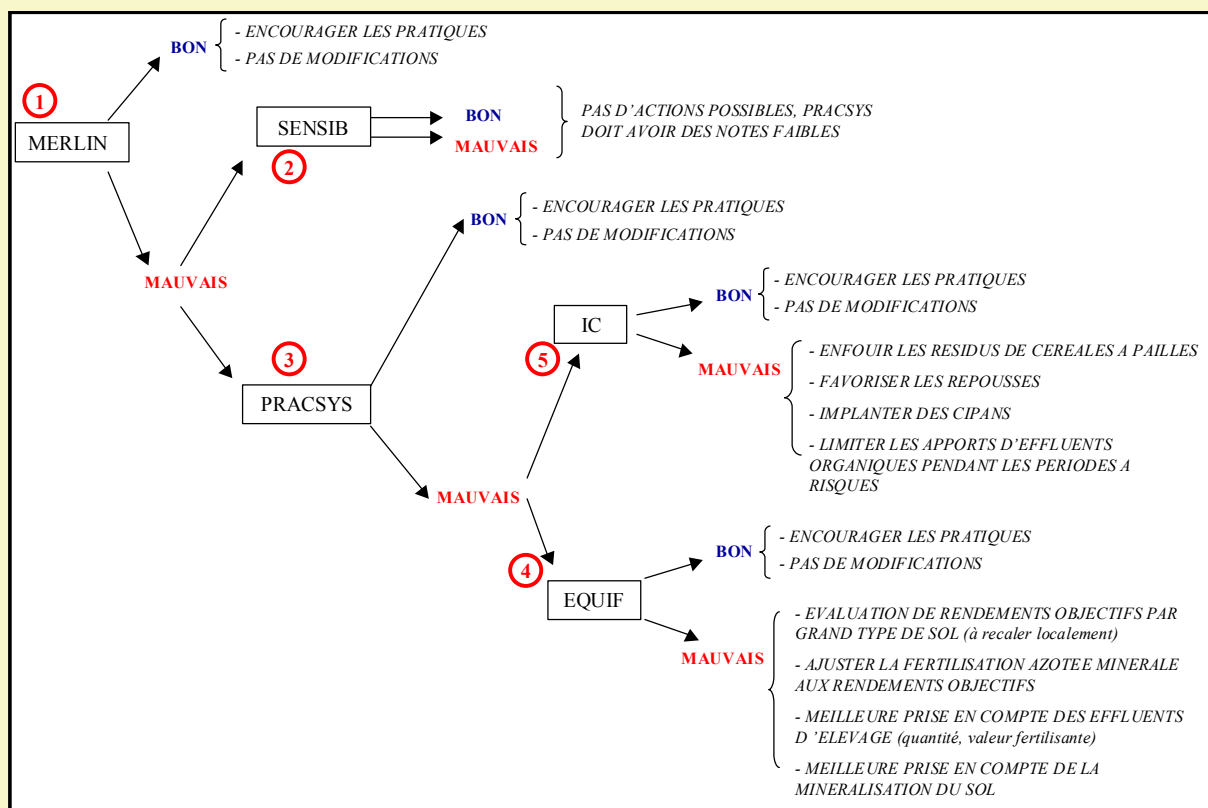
1

MERLIN

BON
- ENCOURAGER LES PRATIQUES
- PAS DE MODIFICATIONS

SENSIB

2

BON
MAUVAIS
PAS D'ACTIONS POSSIBLES, PRACSYS DOIT AVOIR DES NOTES FAIBLES

MAUVAIS

BON
- ENCOURAGER LES PRATIQUES
- PAS DE MODIFICATIONS

3

PRACSYS

IC

5

BON
- ENCOURAGER LES PRATIQUES
- PAS DE MODIFICATIONS

MAUVAIS
- ENFOUIR LES RESIDUS DE CEREALES A PAILLES
- FAVORISER LES REPOUSSES
- IMPLANTER DES CIPANS
- LIMITER LES APPORTS D'EFFLUENTS ORGANIQUES PENDANT LES PERIODES A RISQUES

MAUVAIS

4

EQUIF

BON
- ENCOURAGER LES PRATIQUES
- PAS DE MODIFICATIONS

MAUVAIS
- EVALUATION DE RENDEMENTS OBJECTIFS PAR GRAND TYPE DE SOL (à recaler localement)
- AJUSTER LA FERTILISATION AZOTEE MINERALE AUX RENDEMENTS OBJECTIFS
- MEILLEURE PRISE EN COMPTE DES EFFLUENTS D'ELEVAGE (quantité, valeur fertilisante)
- MEILLEURE PRISE EN COMPTE DE LA MINERALISATION DU SOL